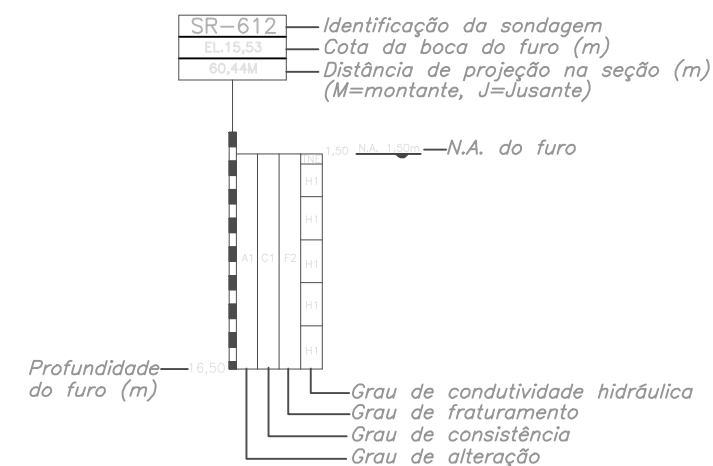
SR-612
EL.15,53
60,44M

Identificação da sondagem
Cota da boca do furo (m)
Distância de projeção na seção (m)
(M=montante, J=Jusante)

1,50
N.A. 1,50m
N.A. do furo

INF
H1
H1
H1
H1
H1

A1
C1
F2

Profundidade do furo (m)
16,50

Grau de condutividade hidráulica
Grau de faturamento
Grau de consistência
Grau de alteração